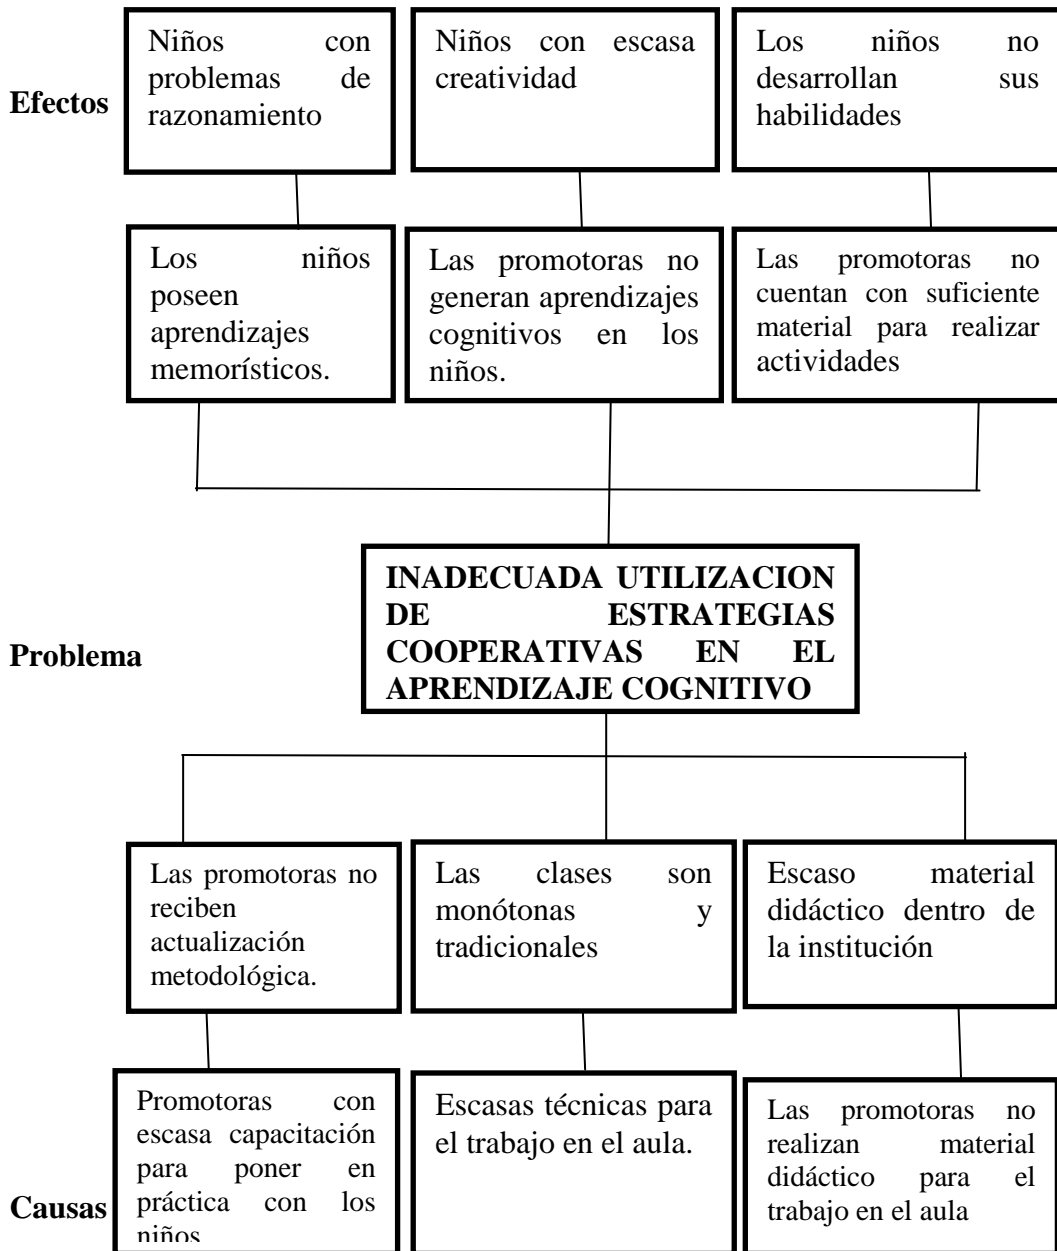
Efectos

Niños con problemas de razonamiento

Niños con escasa creatividad

Los niños no desarrollan sus habilidades

Los niños poseen aprendizajes memorísticos.

Las promotoras no generan aprendizajes cognitivos en los niños.

Las promotoras no cuentan con suficiente material para realizar actividades

Problema

INADECUADA UTILIZACION DE ESTRATEGIAS COOPERATIVAS EN EL APRENDIZAJE COGNITIVO

Las promotoras no reciben actualización metodológica.

Las clases son monótonas y tradicionales

Escaso material didáctico dentro de la institución

Causas

Promotoras con escasa capacitación para poner en práctica con los niños

Escasas técnicas para el trabajo en el aula.

Las promotoras no realizan material didáctico para el trabajo en el aula